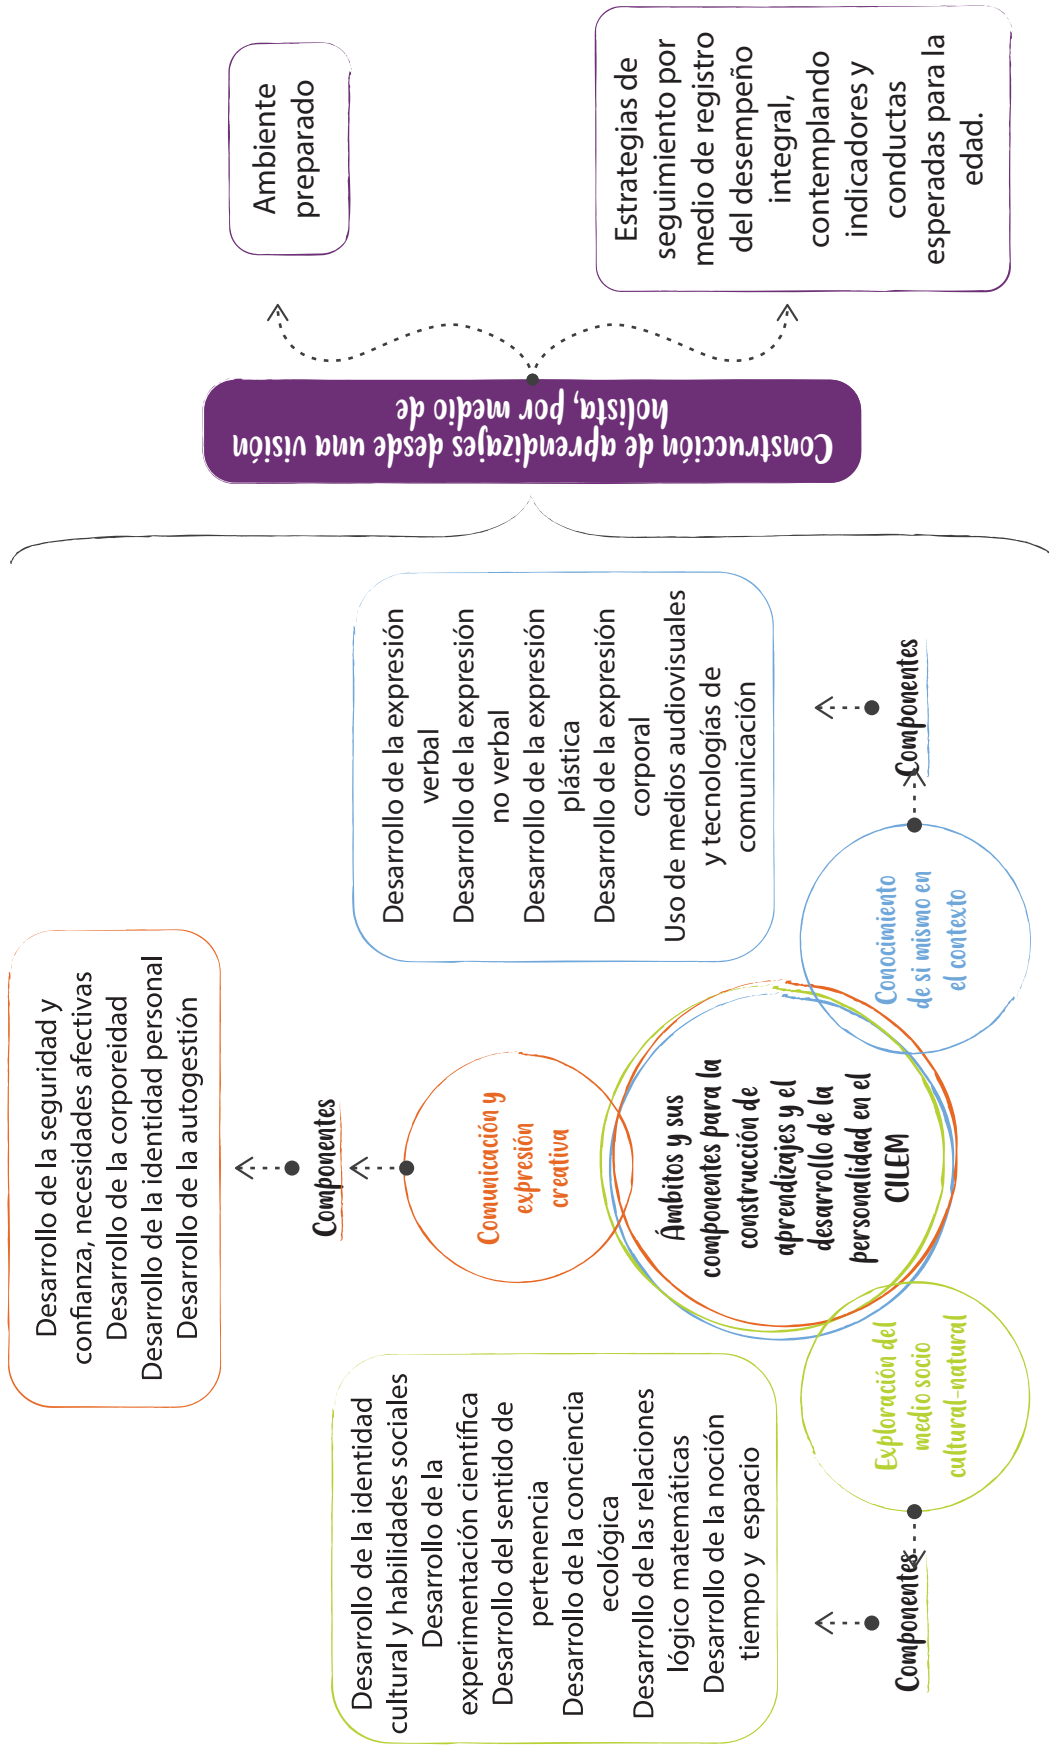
Construcción de aprendizajes desde una visión holista, por medio de

Ambiente preparado

Estrategias de seguimiento por medio de registro del desempeño integral, contemplando indicadores y conductas esperadas para la edad.

Ámbitos y sus componentes para la construcción de aprendizajes y el desarrollo de la personalidad en el CILEM

Conocimiento de sí mismo en el contexto

Componentes

Desarrollo de la expresión verbal
Desarrollo de la expresión no verbal
Desarrollo de la expresión plástica
Desarrollo de la expresión corporal
Uso de medios audiovisuales y tecnologías de comunicación

Comunicación y expresión creativa

Componentes

Desarrollo de la seguridad y confianza, necesidades afectivas
Desarrollo de la corporeidad
Desarrollo de la identidad personal
Desarrollo de la autogestión

Exploración del medio socio cultural-natural

Componentes

Desarrollo de la identidad cultural y habilidades sociales
Desarrollo de la experimentación científica
Desarrollo del sentido de pertenencia
Desarrollo de la conciencia ecológica
Desarrollo de las relaciones lógico matemáticas
Desarrollo de la noción tiempo y espacio